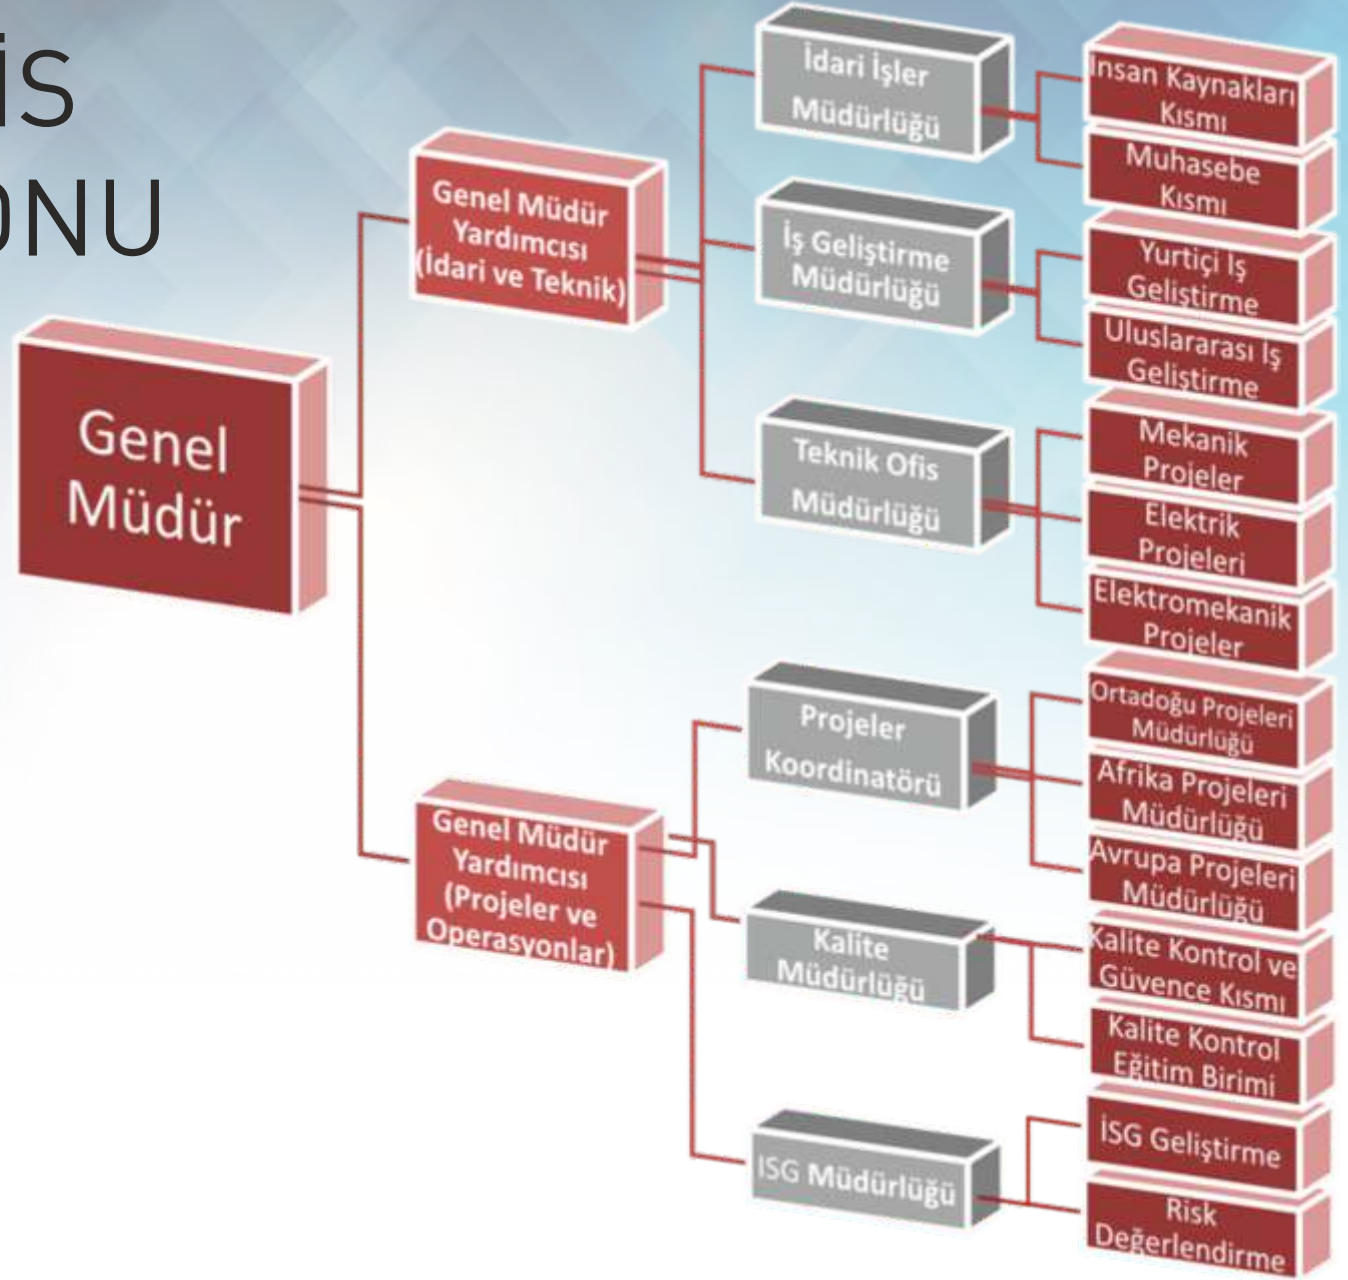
İS
ONU

Genel Müdür

Genel Müdür Yardımcısı (İdari ve Teknik)

İdari İşler Müdürlüğü

İnsan Kaynakları Kısmı

Muhasebe Kısmı

İş Geliştirme Müdürlüğü

Yurtiçi İş Geliştirme

Uluslararası İş Geliştirme

Teknik Ofis Müdürlüğü

Mekanik Projeler

Elektrik Projeleri

Elektromekanik Projeler

Genel Müdür Yardımcısı (Projeler ve Operasyonlar)

Projeler Koordinatörü

Ortadoğu Projeleri Müdürlüğü

Afrika Projeleri Müdürlüğü

Avrupa Projeleri Müdürlüğü

Kalite Müdürlüğü

Kalite Kontrol ve Güvence Kısmı

Kalite Kontrol Eğitim Birimi

ISG Müdürlüğü

İSG Geliştirme

Risk Değerlendirme